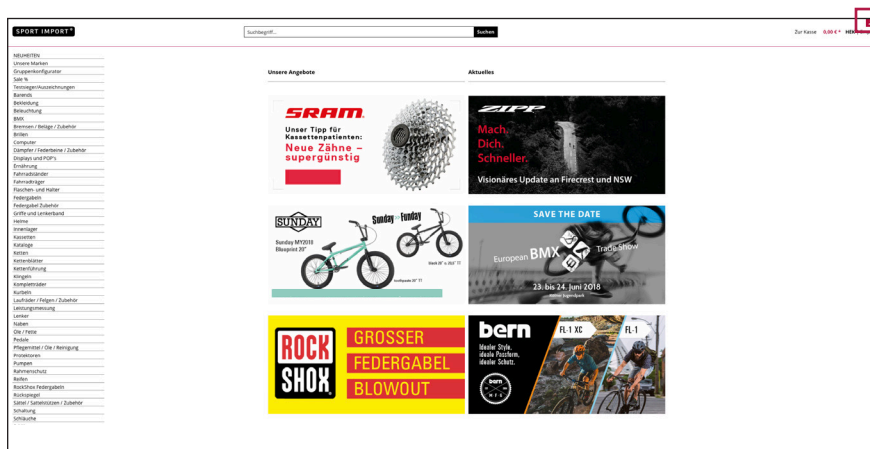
SPORT IMPORT

Suchbegriff...

Suchen

Zur Kasse 0,00 € * HER

NEUHEITEN
Unsere Marken
Gruppenkonfigurator
Sale %
Testsieger/Auszeichnungen
Barends
Bekleidung
Beleuchtung
BMX
Bremsen / Beläge / Zubehör
Brillen
Computer
Dämpfer / Federbeine / Zubehör
Displays und POP's
Ernährung
Fahrradständer
Fahrradträger
Flaschen- und Halter
Federgabeln
Federgabel Zubehör
Griffe und Lenkerband
Helme
Innenlager
Kassetten
Kataloge
Ketten
Kettenblätter
Kettenführung
Klingeln
Kompletträder
Kurbeln
Laufräder / Felgen / Zubehör
Leistungsmessung
Lenker
Naben
Öle / Fette
Pedale
Pflegemittel / Öle / Reinigung
Protektoren
Pumpen
Rahmenschutz
Reifen
RockShox Federgabeln
Rückspiegel
Sattel / Sattelstützen / Zubehör
Schaltung
Schläuche

Unsere Angebote

Aktuelles

SRAM.
Unser Tipp für Kassettenpatienten:
Neue Zähne – supergünstig

ZIPP
Mach. Dich. Schneller.
Visionäres Update an Firecrest und NSW

SUNDAY
Sunday Funday
Sunday MY2019 Blueprint 20"
Stack 20" & 20.5" TT
Scallywag 20" TT

SAVE THE DATE
European BMX Trade Show
23. bis 24. Juni 2018
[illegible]

ROCK SHOX
GROSSER FEDERGABEL BLOWOUT

bern
FL-1 XC
FL-1
Idealer Style. ideale Passform. idealer Schutz.
bern MIPS